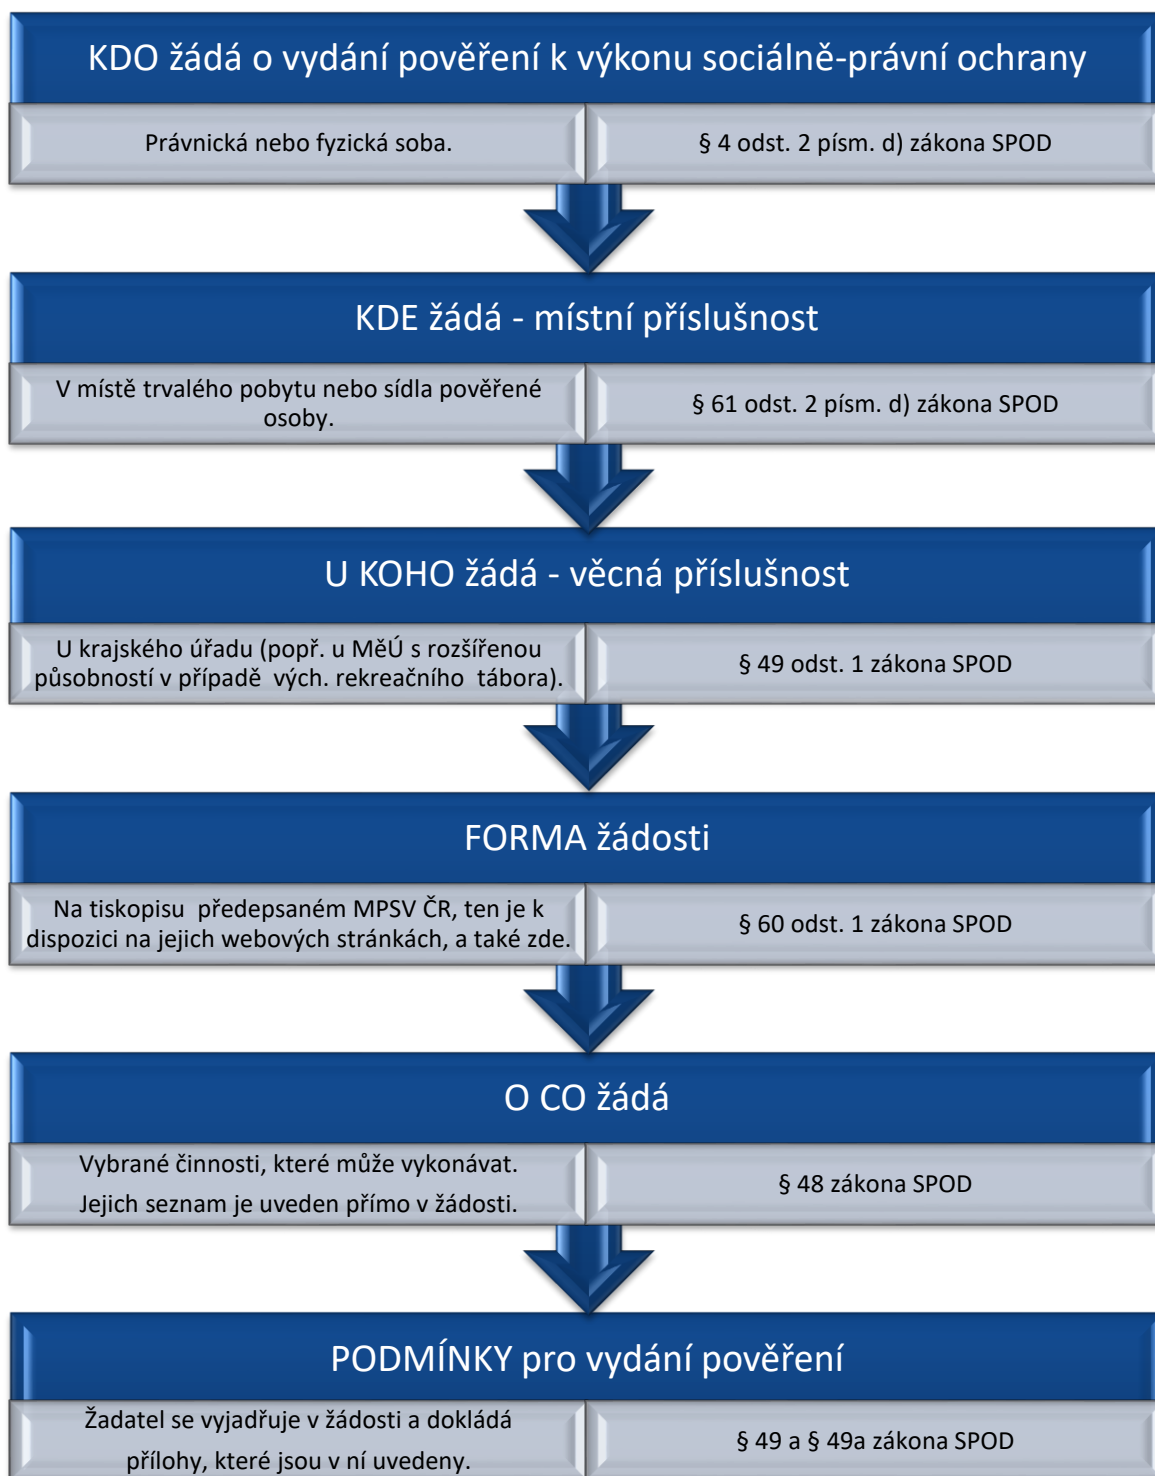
KDO žádá o vydání pověření k výkonu sociálně-právní ochrany

Právnická nebo fyzická soba.

§ 4 odst. 2 písm. d) zákona SPOD

KDE žádá - místní příslušnost

V místě trvalého pobytu nebo sídla pověřené osoby.

§ 61 odst. 2 písm. d) zákona SPOD

U KOHO žádá - věcná příslušnost

U krajského úřadu (popř. u MěÚ s rozšířenou působností v případě vých. rekreačního tábora).

§ 49 odst. 1 zákona SPOD

FORMA žádosti

Na tiskopisu předepsaném MPSV ČR, ten je k dispozici na jejich webových stránkách, a také zde.

§ 60 odst. 1 zákona SPOD

O CO žádá

Vybrané činnosti, které může vykonávat. Jejich seznam je uveden přímo v žádosti.

§ 48 zákona SPOD

PODMÍNKY pro vydání pověření

Žadatel se vyjadřuje v žádosti a dokládá přílohy, které jsou v ní uvedeny.

§ 49 a § 49a zákona SPOD